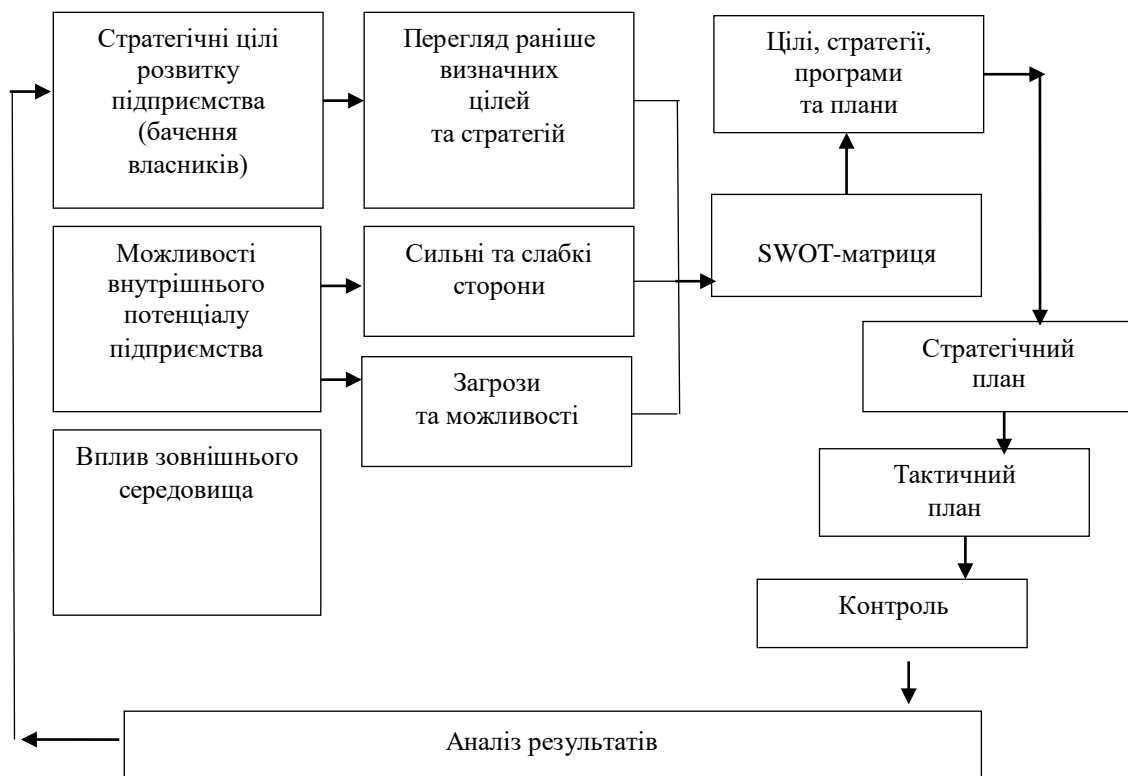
Стратегічні цілі розвитку підприємства (бачення власників)

Перегляд раніше визначних цілей та стратегій

Цілі, стратегії, програми та плани

Можливості внутрішнього потенціалу підприємства

Сильні та слабкі сторони

SWOT-матриця

Загрози та можливості

Стратегічний план

Вплив зовнішнього середовища

Тактичний план

Контроль

Аналіз результатів